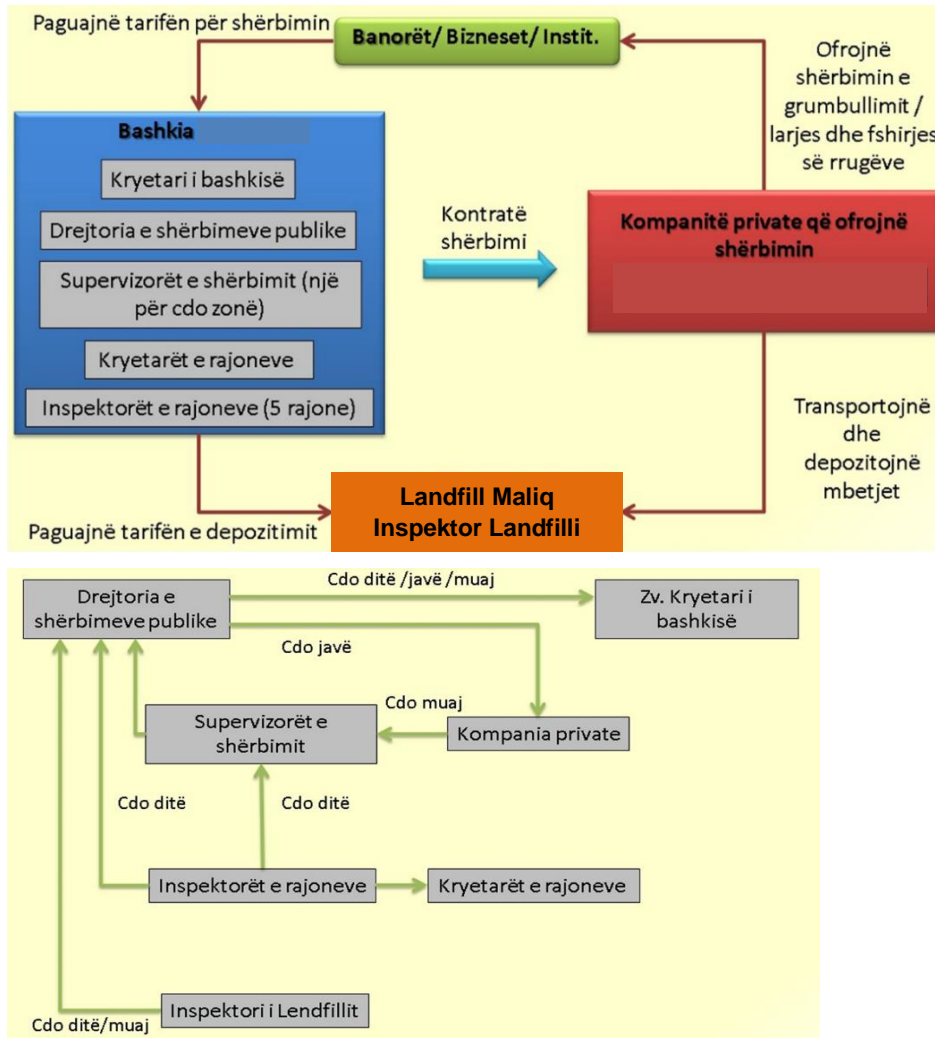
Paguajnë tarifën për shërbimin

Banorët/ Bizneset/ Instit.

Ofrojnë shërbimin e grumbullimit / larjes dhe fshirjes së rrugëve

Bashkia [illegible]

Kryetari i bashkisë

Drejtoria e shërbimeve publike

Supervizorët e shërbimit (një për cdo zonë)

Kryetarët e rajoneve

Inspektorët e rajoneve (5 rajone)

Kontratë shërbimi

Kompanitë private që ofrojnë shërbimin

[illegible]

Transportojnë dhe depozitojnë mbetjet

Paguajnë tarifën e depozitimit

Landfill Maliq
Inspektor Landfilli

Drejtoria e shërbimeve publike

Cdo ditë /javë /muaj

Zv. Kryetari i bashkisë

Cdo javë

Cdo muaj

Supervizorët e shërbimit

Kompania private

Cdo ditë

Cdo ditë

Inspektorët e rajoneve

Kryetarët e rajoneve

Cdo ditë/muaj

Inspektori i Lendfillit